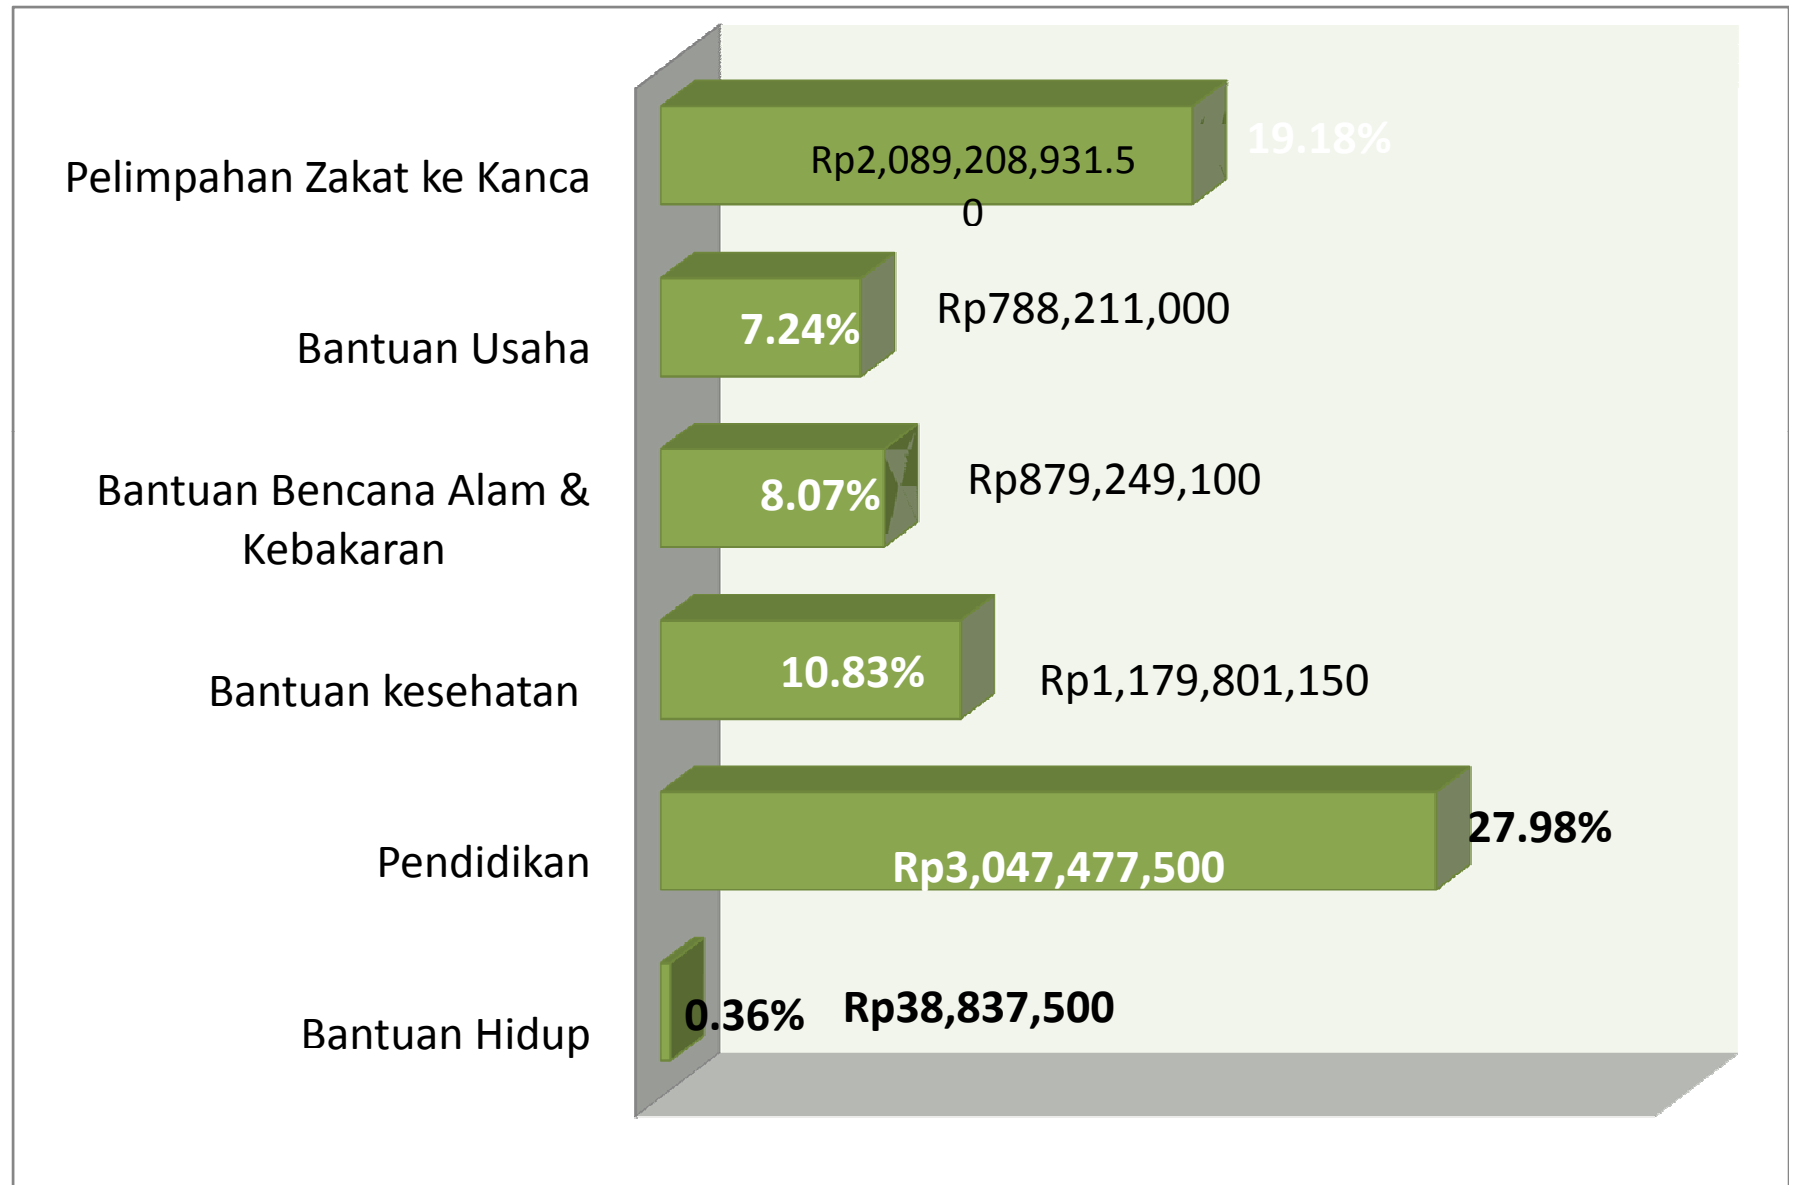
Pelimpahan Zakat ke Kanca

Rp2,089,208,931.5
0

19.18%

Bantuan Usaha

7.24%

Rp788,211,000

Bantuan Bencana Alam & Kebakaran

8.07%

Rp879,249,100

Bantuan kesehatan

10.83%

Rp1,179,801,150

Pendidikan

Rp3,047,477,500

27.98%

Bantuan Hidup

0.36%

Rp38,837,500